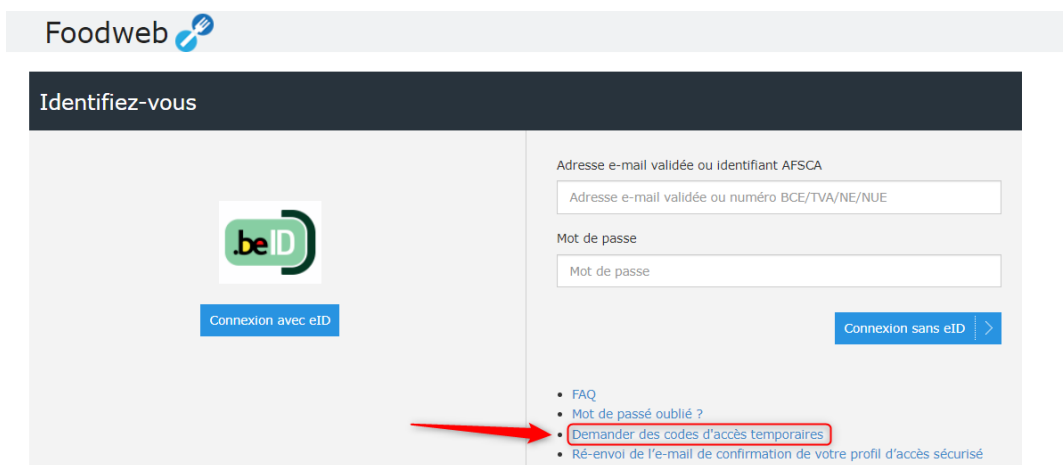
Foodweb

Identifiez-vous

.beID

Connexion avec eID

Adresse e-mail validée ou identifiant AFSCA

Adresse e-mail validée ou numéro BCE/TVA/NE/NUE

Mot de passe

Mot de passe

Connexion sans eID

- FAQ
- Mot de passé oublié ?
- Demander des codes d'accès temporaires
- Ré-envoi de l'e-mail de confirmation de votre profil d'accès sécurisé